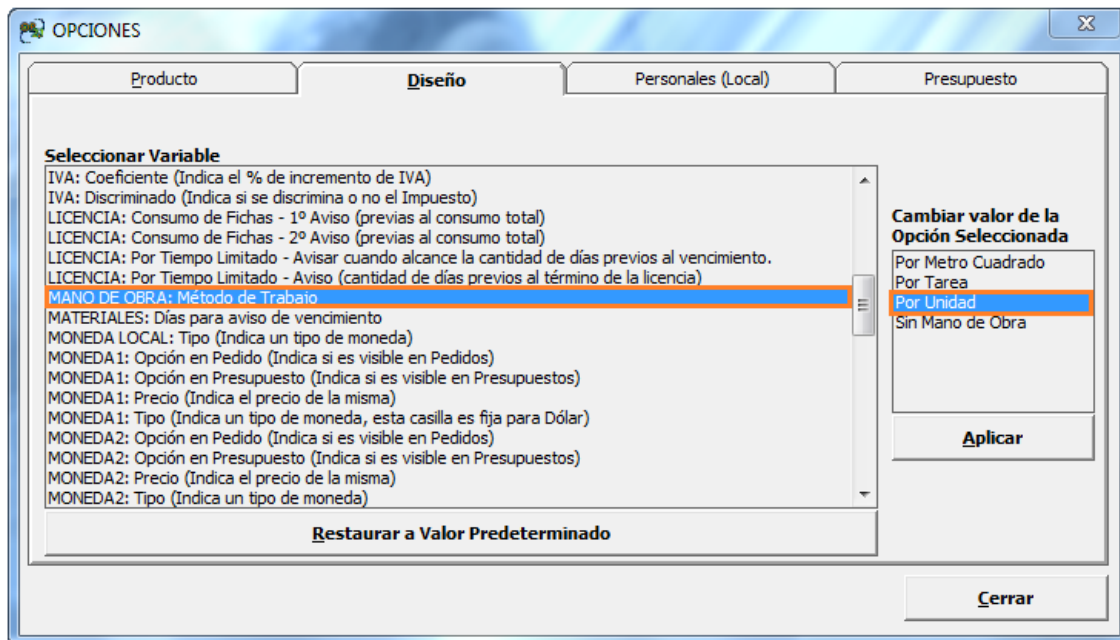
OPCIONES

Producto | Diseño | Personales (Local) | Presupuesto

Seleccionar Variable
IVA: Coeficiente (Indica el % de incremento de IVA)
IVA: Discriminado (Indica si se discrimina o no el Impuesto)
LICENCIA: Consumo de Fichas - 1º Aviso (previas al consumo total)
LICENCIA: Consumo de Fichas - 2º Aviso (previas al consumo total)
LICENCIA: Por Tiempo Limitado - Avisar cuando alcance la cantidad de días previos al vencimiento.
LICENCIA: Por Tiempo Limitado - Aviso (cantidad de días previos al término de la licencia)
MANO DE OBRA: Método de Trabajo
MATERIALES: Días para aviso de vencimiento
MONEDA LOCAL: Tipo (Indica un tipo de moneda)
MONEDA1: Opción en Pedido (Indica si es visible en Pedidos)
MONEDA1: Opción en Presupuesto (Indica si es visible en Presupuestos)
MONEDA1: Precio (Indica el precio de la misma)
MONEDA1: Tipo (Indica un tipo de moneda, esta casilla es fija para Dólar)
MONEDA2: Opción en Pedido (Indica si es visible en Pedidos)
MONEDA2: Opción en Presupuesto (Indica si es visible en Presupuestos)
MONEDA2: Precio (Indica el precio de la misma)
MONEDA2: Tipo (Indica un tipo de moneda)

Restaurar a Valor Predeterminado

Cambiar valor de la Opción Seleccionada
Por Metro Cuadrado
Por Tarea
Por Unidad
Sin Mano de Obra

Aplicar

Cerrar